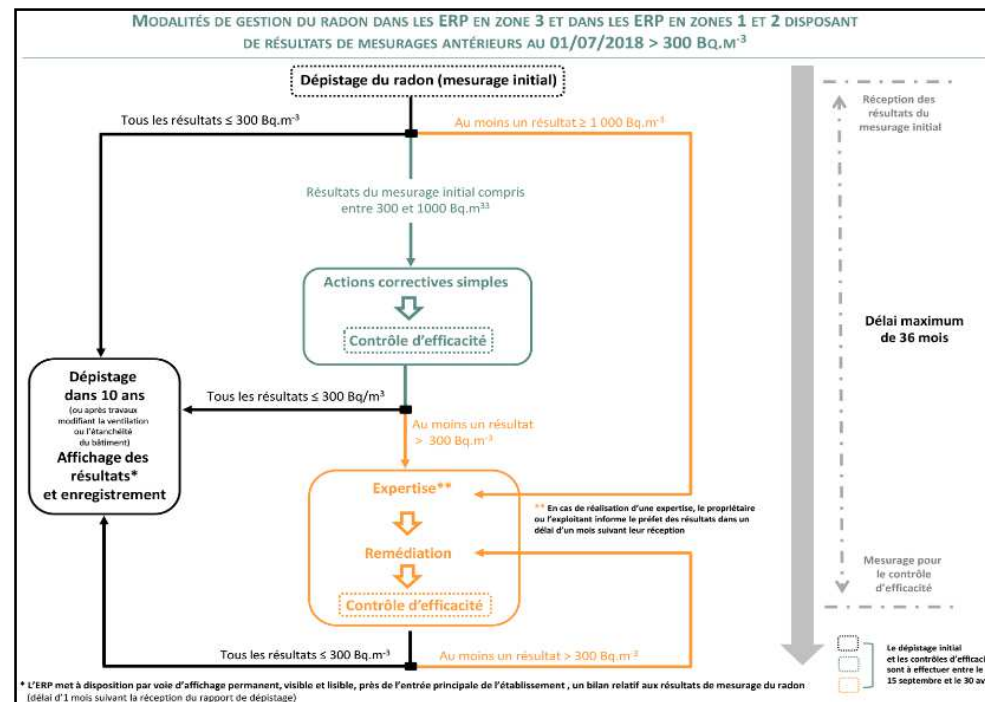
MODALITÉS DE GESTION DU RADON DANS LES ERP EN ZONE 3 ET DANS LES ERP EN ZONES 1 ET 2 DISPOSANT DE RÉSULTATS DE MESURAGES ANTÉRIEURS AU 01/07/2018 > 300 BQ.M$^{-3}$

Dépistage du radon (mesurage initial)

Tous les résultats ≤ 300 Bq.m$^{-3}$

Au moins un résultat ≥ 1 000 Bq.m$^{-3}$

Résultats du mesurage initial compris entre 300 et 1000 Bq.m$^{33}$

Actions correctives simples

Contrôle d'efficacité

Dépistage dans 10 ans
(ou après travaux modifiant la ventilation ou l'étanchéité du bâtiment)
Affichage des résultats* et enregistrement

Tous les résultats ≤ 300 Bq/m$^{3}$

Au moins un résultat > 300 Bq.m$^{-3}$

Expertise**

** En cas de réalisation d'une expertise, le propriétaire ou l'exploitant informe le préfet des résultats dans un délai d'un mois suivant leur réception

Remédiation

Contrôle d'efficacité

Tous les résultats ≤ 300 Bq.m$^{-3}$

Au moins un résultat > 300 Bq.m$^{-3}$

Réception des résultats du mesurage initial

Délai maximum de 36 mois

Mesurage pour le contrôle d'efficacité

Le dépistage initial et les contrôles d'efficaci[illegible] sont à effectuer entre le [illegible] 15 septembre et le 30 av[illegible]

* L'ERP met à disposition par voie d'affichage permanent, visible et lisible, près de l'entrée principale de l'établissement , un bilan relatif aux résultats de mesurage du radon (délai d'1 mois suivant la réception du rapport de dépistage)